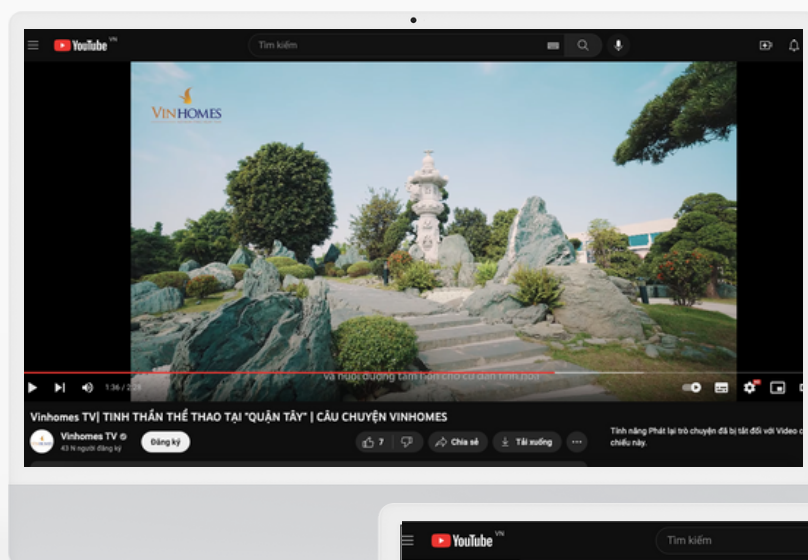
YouTube VN

Tìm kiếm

VINHOMES

và nuôi dưỡng tâm hồn cho cư dân tinh hoa

1:36 / 2:25

Vinhomes TV| TINH THẦN THỂ THAO TẠI "QUẬN TÂY" | CÂU CHUYỆN VINHOMES

Vinhomes TV

43 N người đăng ký

Đăng ký

7

Chia sẻ

Tải xuống

...

Tính năng Phát lại trò chuyện đã bị tắt đối với Video c chiếu này.

YouTube VN

Tìm kiếm